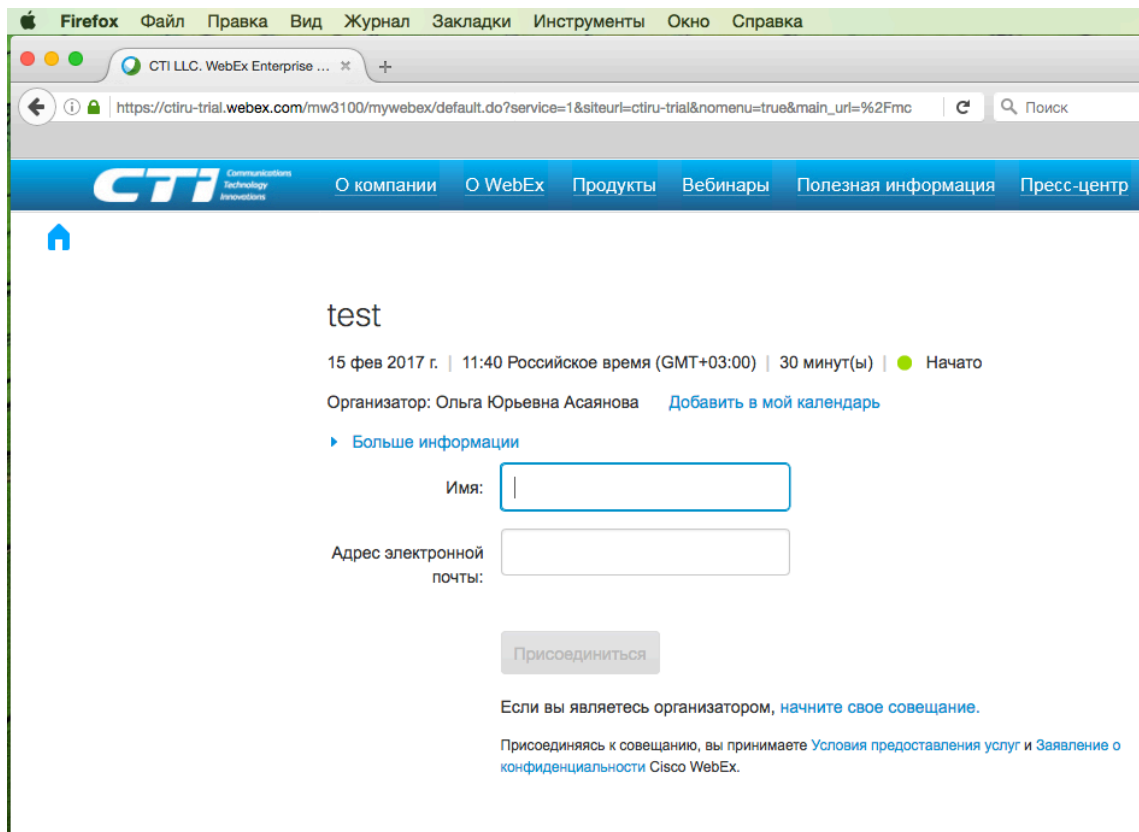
Firefox Файл Правка Вид Журнал Закладки Инструменты Окно Справка

CTI LLC. WebEx Enterprise ...

https://ctiru-trial.webex.com/mw3100/mywebex/default.do?service=1&siteurl=ctiru-trial&nomenu=true&main_url=%2Fmc

Поиск

CTI Communications Technology Innovations

О компании О WebEx Продукты Вебинары Полезная информация Пресс-центр

test

15 фев 2017 г. | 11:40 Российское время (GMT+03:00) | 30 минут(ы) | Начато

Организатор: Ольга Юрьевна Асаянова Добавить в мой календарь

Больше информации

Имя:

Адрес электронной почты:

Присоединиться

Если вы являетесь организатором, начните свое совещание.

Присоединяясь к совещанию, вы принимаете Условия предоставления услуг и Заявление о конфиденциальности Cisco WebEx.